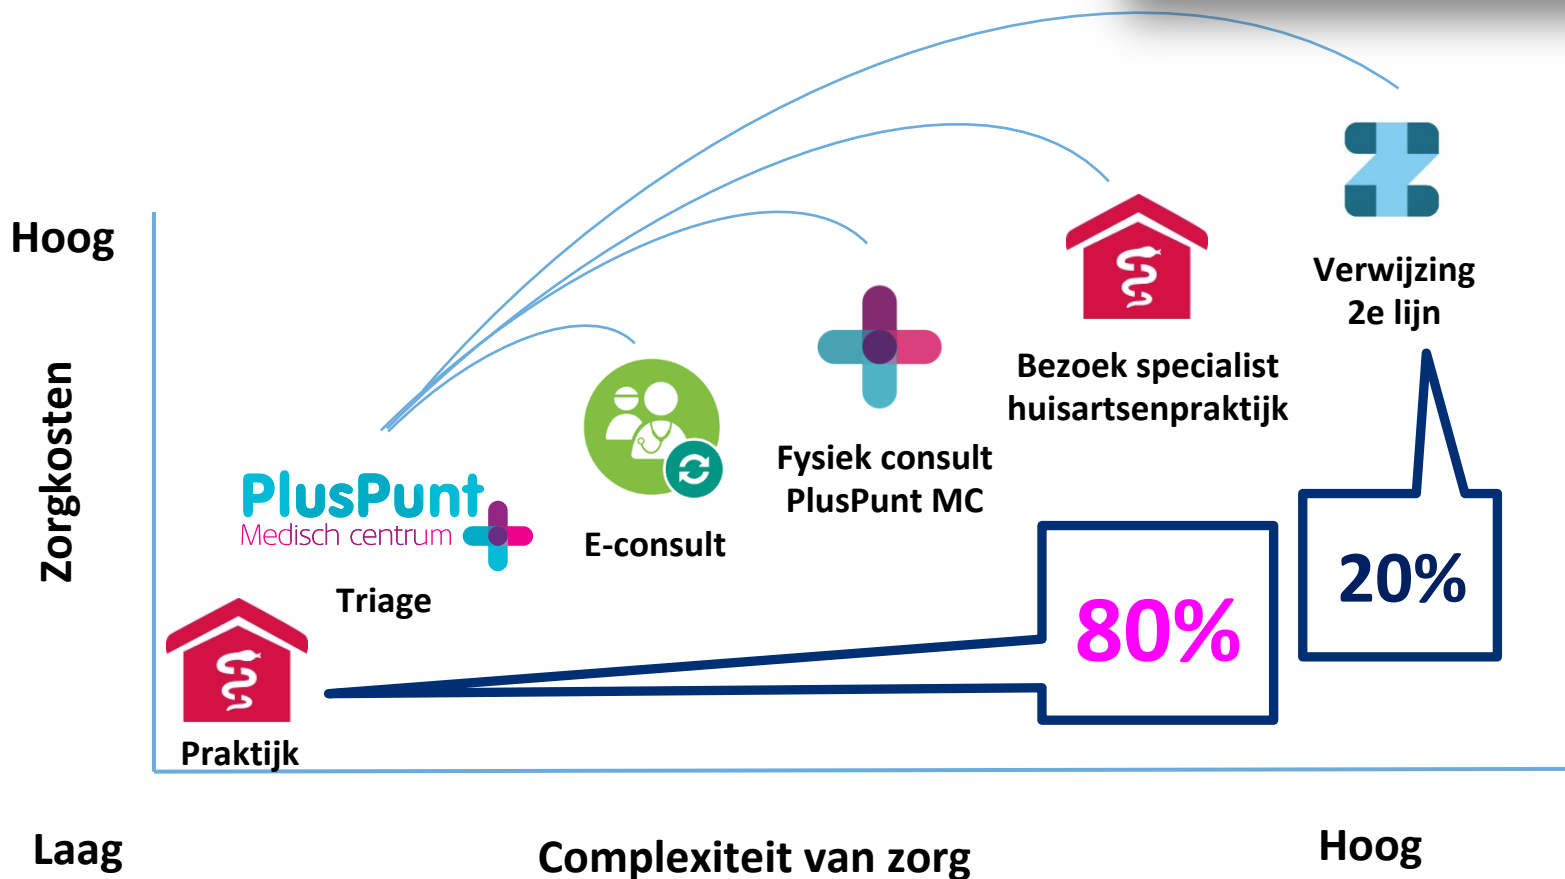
Hoog

Zorgkosten

Verwijzing 2e lijn

Bezoek specialist huisartsenpraktijk

Fysiek consult PlusPunt MC

E-consult

PlusPunt Medisch centrum

Triage

Praktijk

80%

20%

Laag

Complexiteit van zorg

Hoog